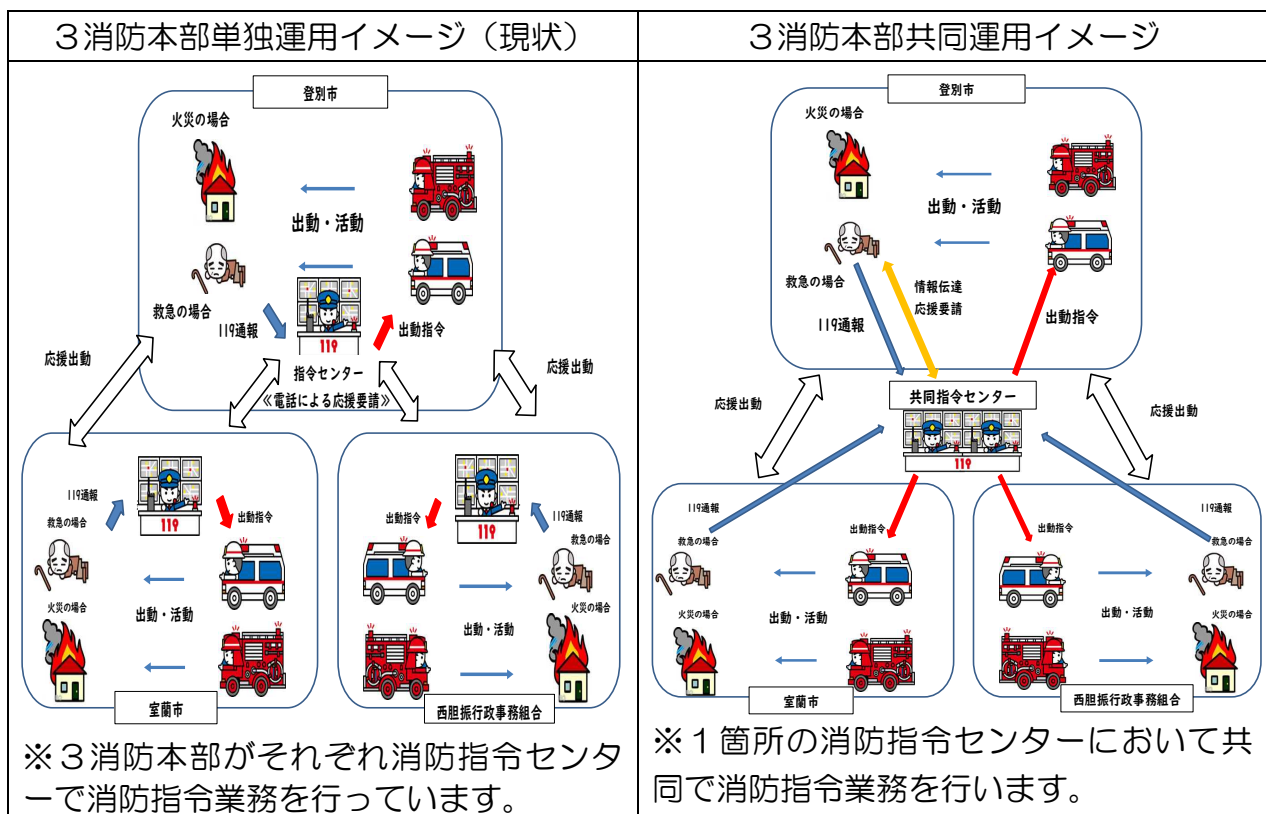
| ３消防本部単独運用イメージ（現状） | ３消防本部共同運用イメージ |
|---|---|
| 登別市<br>火災の場合<br>出動・活動<br>救急の場合<br>119通報<br>119<br>出動指令<br>指令センター<br>《電話による応援要請》<br>応援出動<br>応援出動<br>119通報<br>救急の場合<br>119<br>出動指令<br>火災の場合<br>出動・活動<br>室蘭市<br>出動指令<br>119<br>119通報<br>救急の場合<br>火災の場合<br>出動・活動<br>西胆振行政事務組合<br>※３消防本部がそれぞれ消防指令センターで消防指令業務を行っています。 | 登別市<br>火災の場合<br>出動・活動<br>救急の場合<br>情報伝達<br>応援要請<br>119通報<br>出動指令<br>応援出動<br>共同指令センター<br>応援出動<br>119<br>119通報<br>救急の場合<br>出動指令<br>火災の場合<br>出動・活動<br>室蘭市<br>出動指令<br>119通報<br>救急の場合<br>出動・活動<br>火災の場合<br>西胆振行政事務組合<br>※１箇所の消防指令センターにおいて共同で消防指令業務を行います。 |